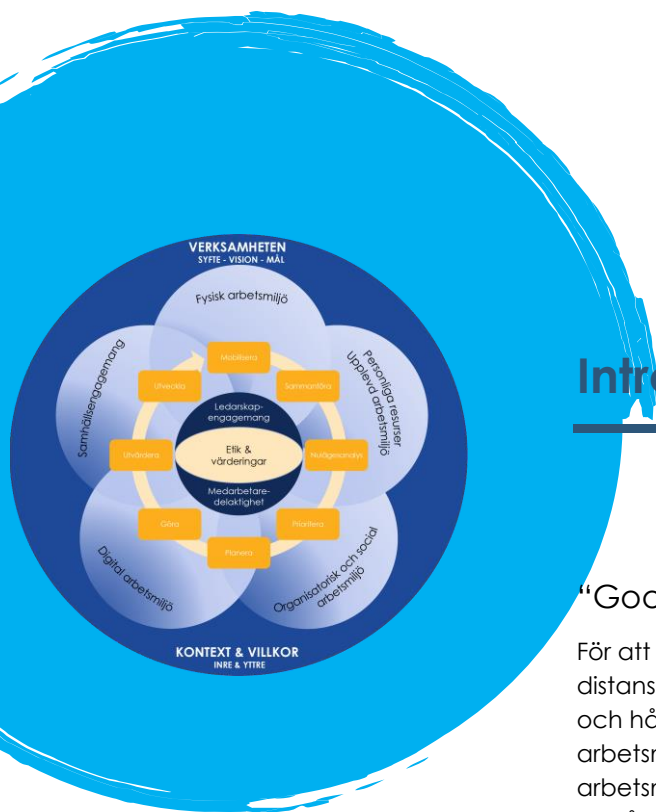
VERKSAMHETEN
SYFTE - VISION - MÅL

Fysisk arbetsmiljö

Personliga resurser
Upplevd arbetsmiljö

Organisatorisk och social arbetsmiljö

Digital arbetsmiljö

Samhällsengagemang

Mobilisera
Sammanföra
Nulägesanalys
Prioritera
Planera
Göra
Utvärdera
Utveckla

Ledarskap-engagemang
Etik & värderingar
Medarbetare-delaktighet

KONTEXT & VILLKOR
INRE & YTTRE

Intr

"Goo

För att
distans
och hå
arbetsr
arbetsr